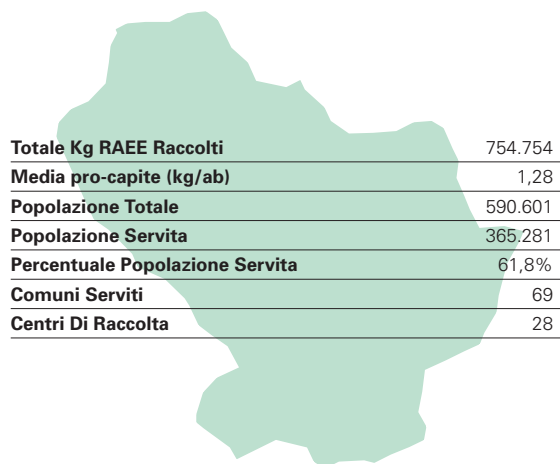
| | |
|---|---|
| **Totale Kg RAEE Raccolti** | 754.754 |
| **Media pro-capite (kg/ab)** | 1,28 |
| **Popolazione Totale** | 590.601 |
| **Popolazione Servita** | 365.281 |
| **Percentuale Popolazione Servita** | 61,8% |
| **Comuni Serviti** | 69 |
| **Centri Di Raccolta** | 28 |